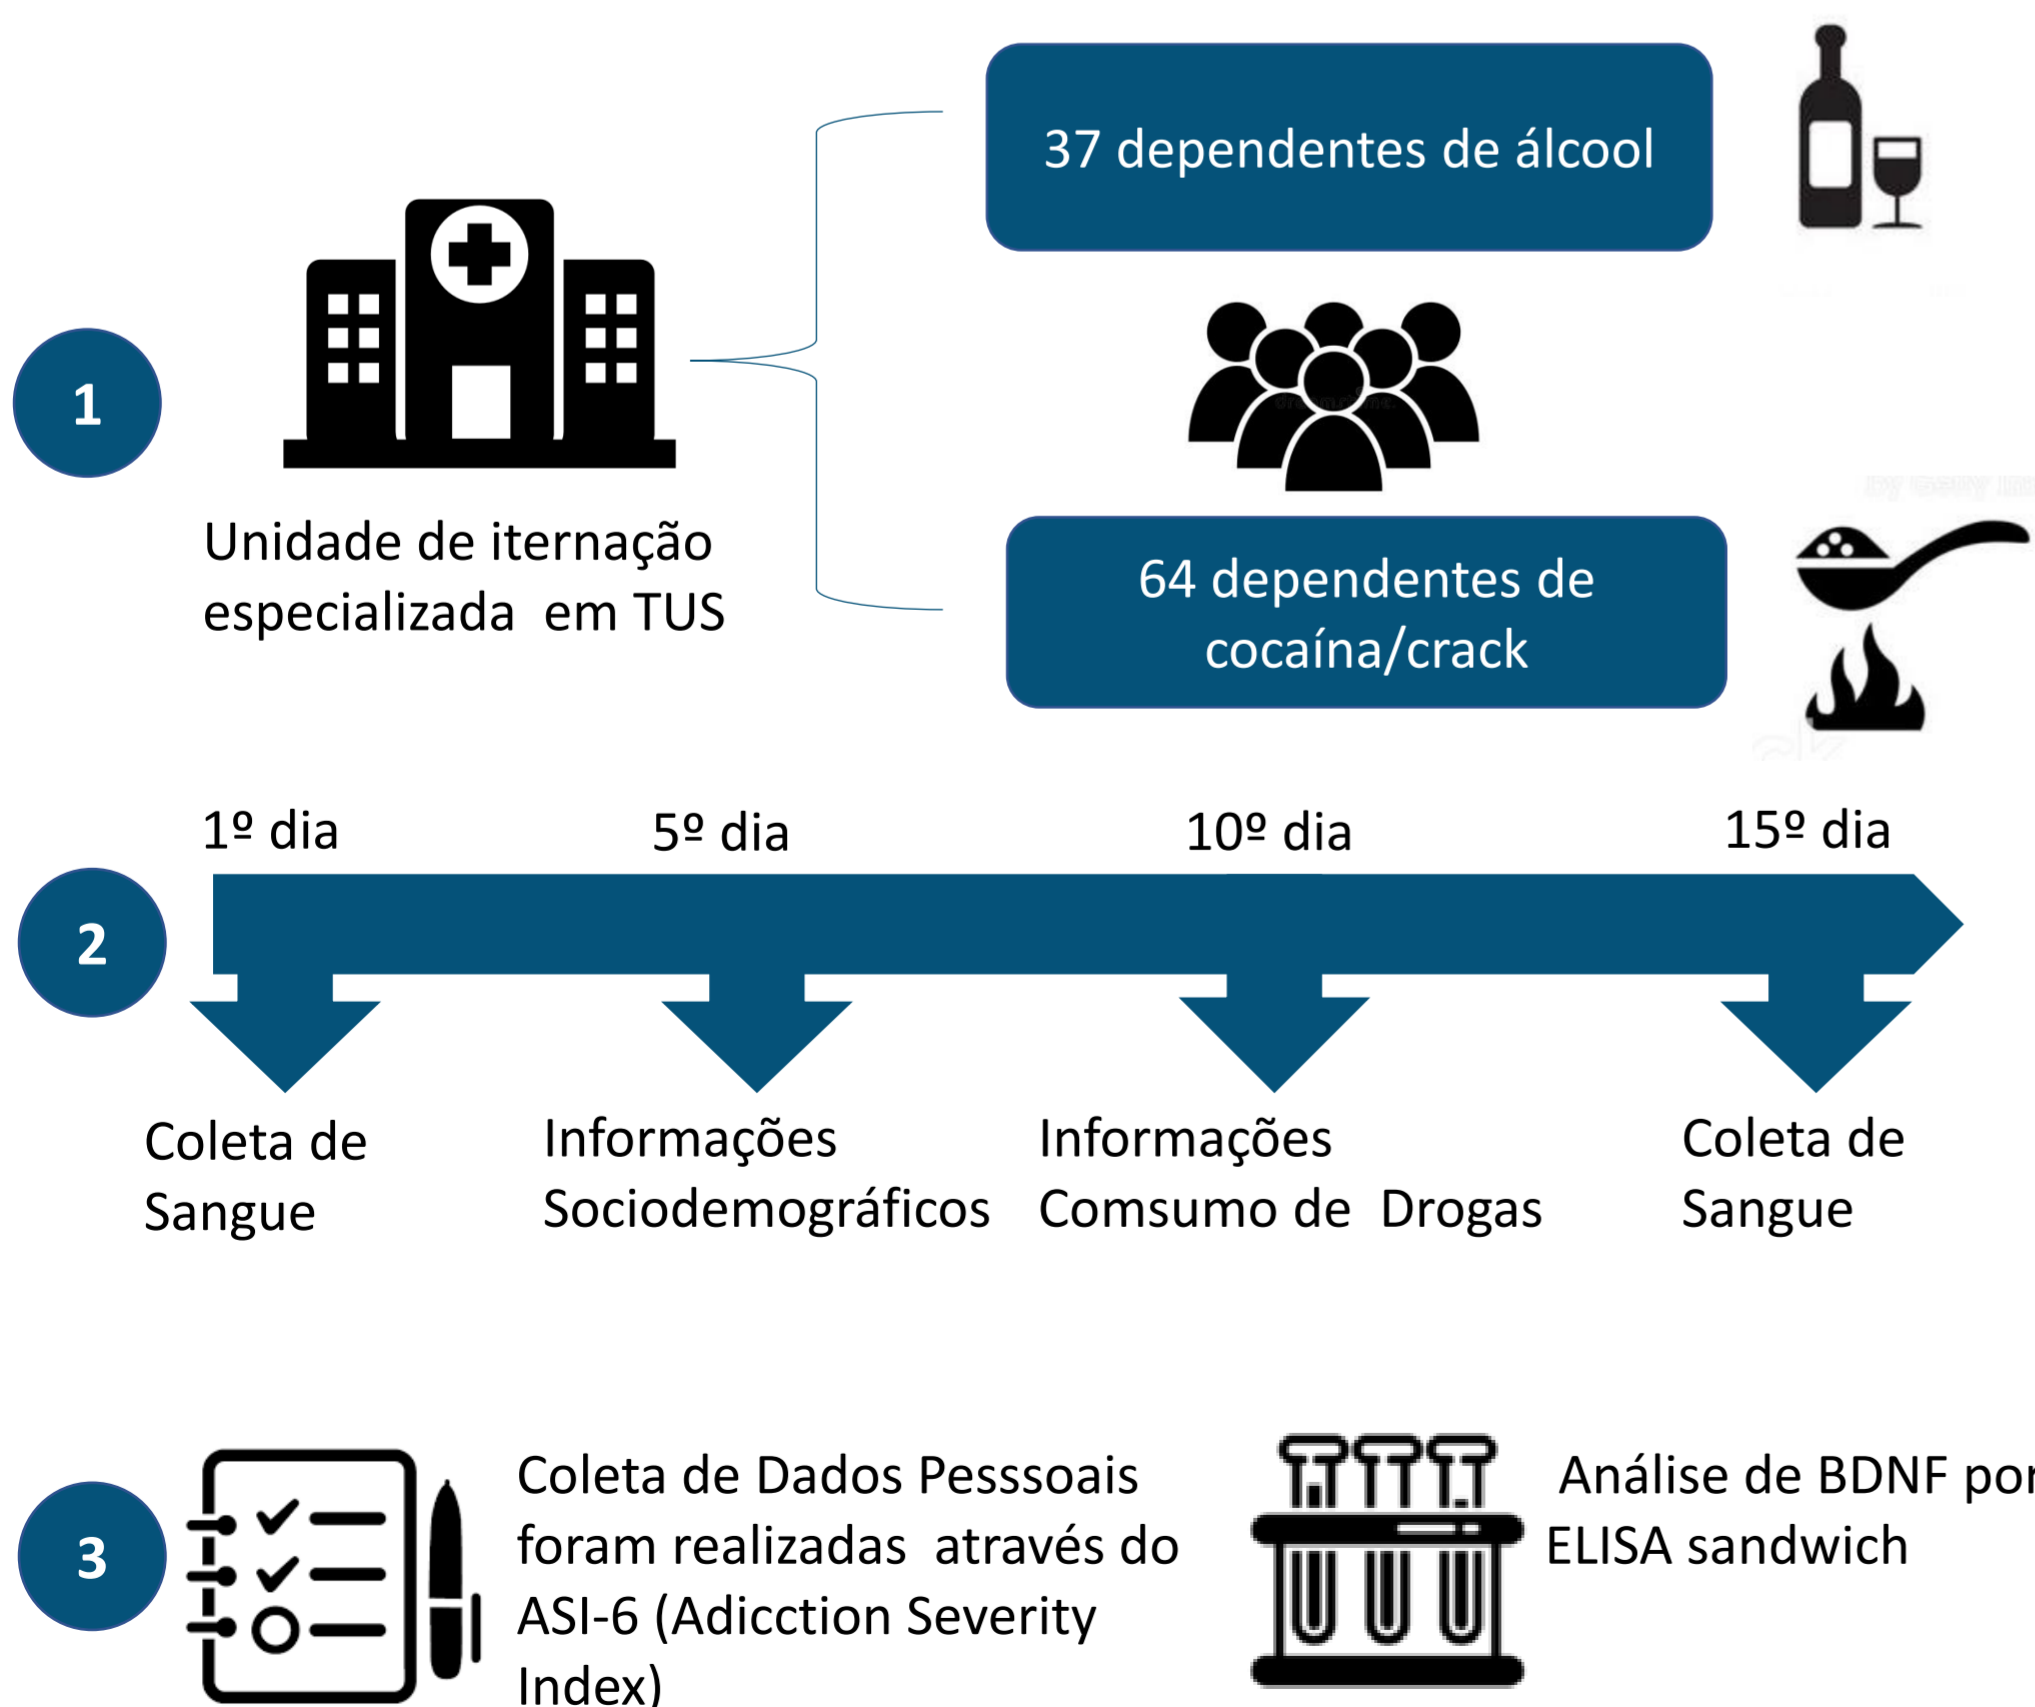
1

Unidade de iternação especializada em TUS

37 dependentes de álcool

64 dependentes de cocaína/crack

2

1º dia

5º dia

10º dia

15º dia

Coleta de Sangue

Informações Sociodemográficos

Informações Comsumo de Drogas

Coleta de Sangue

3

Coleta de Dados Pesssoais foram realizadas através do ASI-6 (Adicction Severity Index)

Análise de BDNF por ELISA sandwich